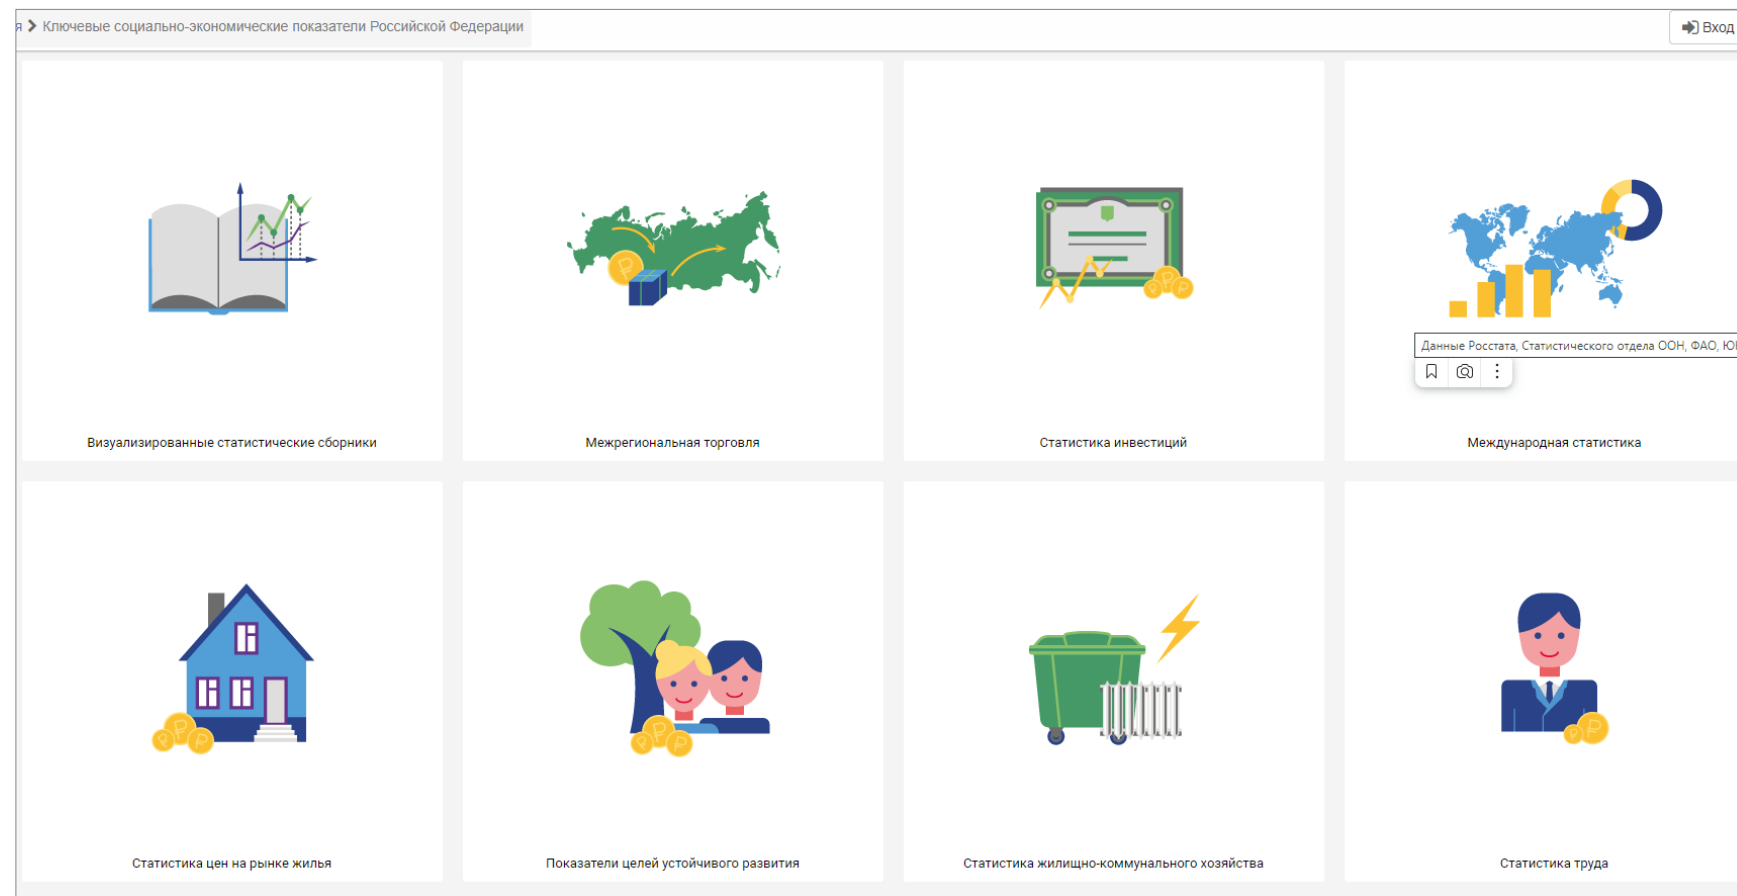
я > Ключевые социально-экономические показатели Российской Федерации

Вход

Визуализированные статистические сборники

Межрегиональная торговля

Статистика инвестиций

Данные Росстата, Статистического отдела ООН, ФАО, Ю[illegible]

Международная статистика

Статистика цен на рынке жилья

Показатели целей устойчивого развития

Статистика жилищно-коммунального хозяйства

Статистика труда